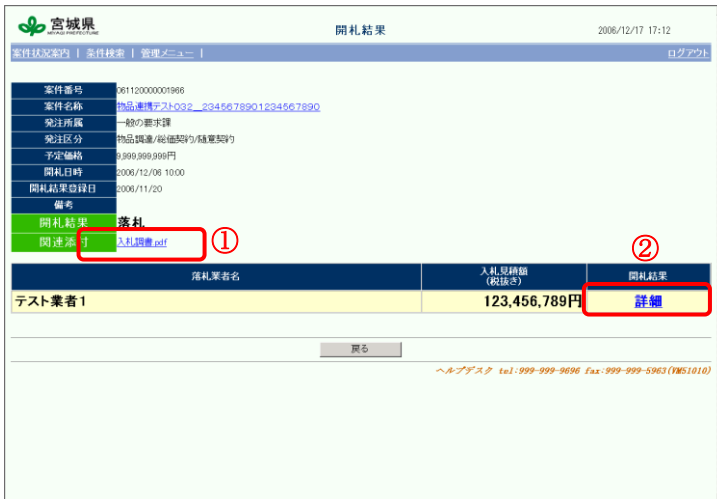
宮城県
MIYAGI PREFECTURE

開札結果

2006/12/17 17:12

案件状況案内 | 条件検索 | 管理メニュー |

ログアウト

| 案件番号 | 061120000001966 |
|---|---|
| 案件名称 | 物品購入テスト032＿2345678901234567890 |
| 発注所属 | 一般の要求課 |
| 発注区分 | 物品調達/総価契約/随意契約 |
| 予定価格 | 9,999,999,999円 |
| 開札日時 | 2006/12/06 10:00 |
| 開札結果登録日 | 2006/11/20 |
| 備考 | |
| 開札結果 | 落札 |
| 関連添付 | 入札調書.pdf |

①

②

| 落札業者名 | 入札見積額（税抜き） | 開札結果 |
|---|---|---|
| テスト業者1 | 123,456,789円 | 詳細 |

戻る

ヘルプデスク tel:999-999-9696 fax:999-999-5963(VWS1010)